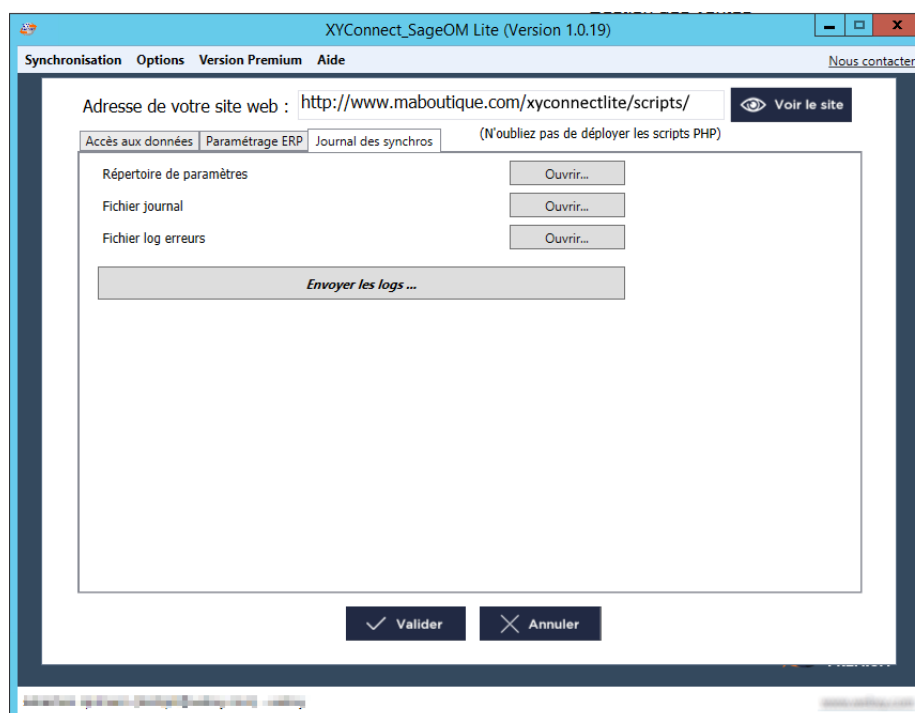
XYConnect_SageOM Lite (Version 1.0.19)

Synchronisation Options Version Premium Aide

Nous contacter

Adresse de votre site web : http://www.maboutique.com/xyconnectlite/scripts/

Voir le site

Accès aux données | Paramétrage ERP | Journal des synchros

(N'oubliez pas de déployer les scripts PHP)

Répertoire de paramètres Ouvrir...

Fichier journal Ouvrir...

Fichier log erreurs Ouvrir...

Envoyer les logs ...

Valider Annuler

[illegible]

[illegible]